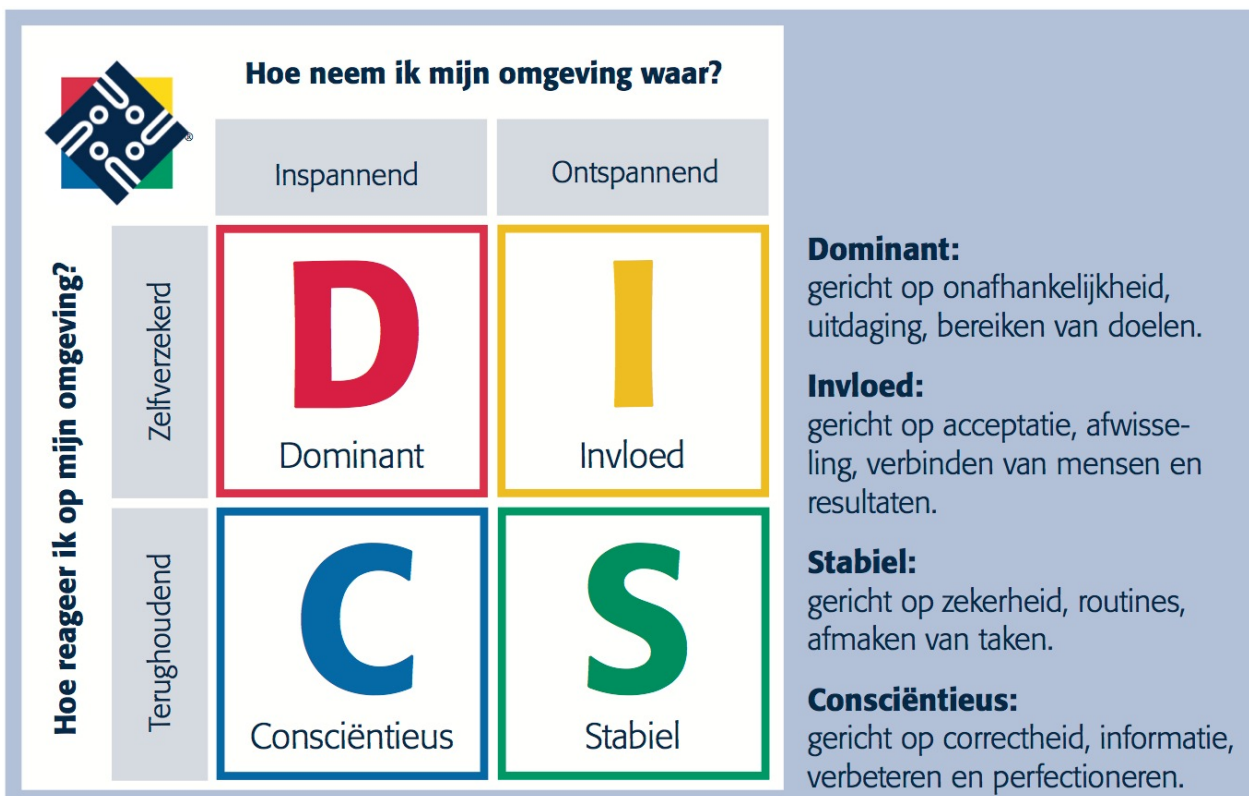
Hoe neem ik mijn omgeving waar?

Inspannend

Ontspannend

Hoe reageer ik op mijn omgeving?

Zelfverzekerd

Terughoudend

D
Dominant

I
Invloed

C
Consciëntieus

S
Stabiel

**Dominant:**
gericht op onafhankelijkheid, uitdaging, bereiken van doelen.

**Invloed:**
gericht op acceptatie, afwisseling, verbinden van mensen en resultaten.

**Stabiel:**
gericht op zekerheid, routines, afmaken van taken.

**Consciëntieus:**
gericht op correctheid, informatie, verbeteren en perfectioneren.